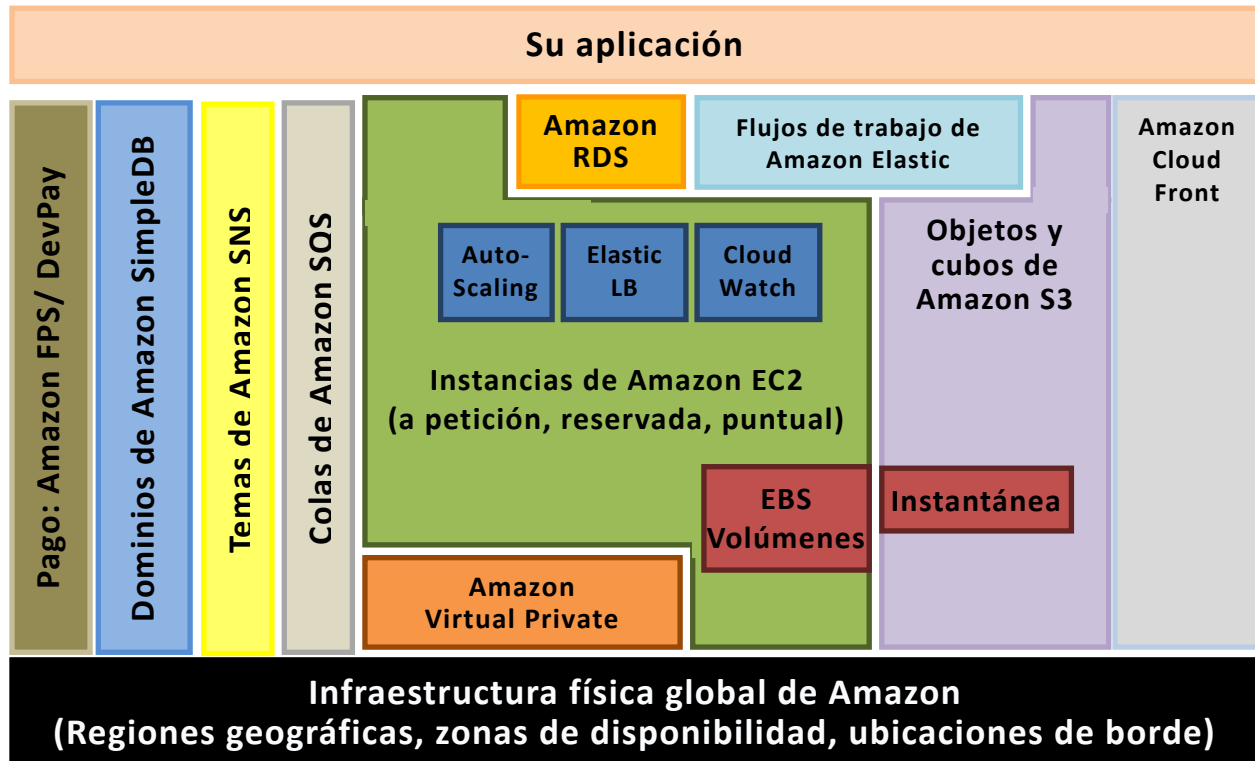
Su aplicación

Pago: Amazon FPS/ DevPay

Dominios de Amazon SimpleDB

Temas de Amazon SNS

Colas de Amazon SQS

Amazon RDS

Flujos de trabajo de Amazon Elastic

Amazon Cloud Front

Auto-Scaling

Elastic LB

Cloud Watch

Objetos y cubos de Amazon S3

Instancias de Amazon EC2 (a petición, reservada, puntual)

EBS Volúmenes

Instantánea

Amazon Virtual Private

Infraestructura física global de Amazon (Regiones geográficas, zonas de disponibilidad, ubicaciones de borde)